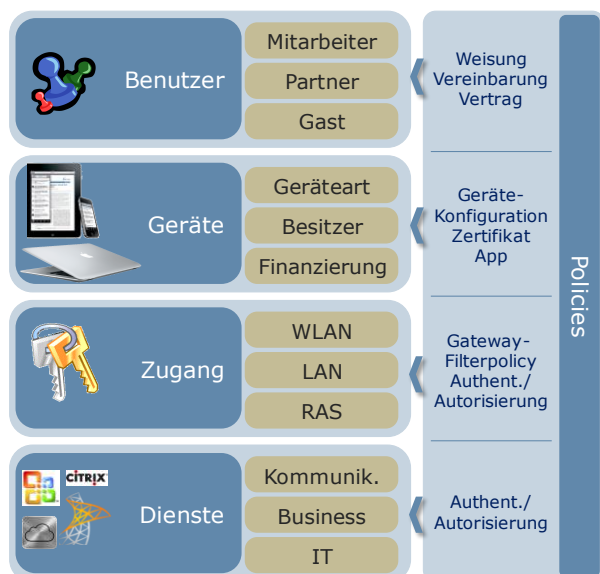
Benutzer

Mitarbeiter

Partner

Gast

Weisung Vereinbarung Vertrag

Geräte

Geräteart

Besitzer

Finanzierung

Geräte-Konfiguration Zertifikat App

Zugang

WLAN

LAN

RAS

Gateway-Filterpolicy Authent./ Autorisierung

CITRIX

Dienste

Kommunik.

Business

IT

Authent./ Autorisierung

Policies